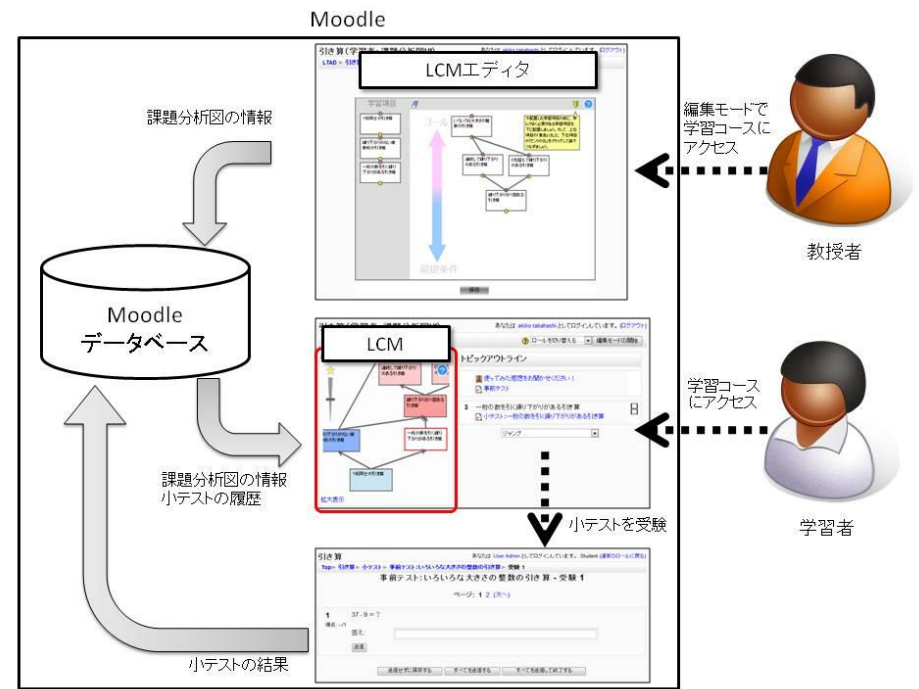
Moodle

引き算（学習者、課題分析図）

LTAD > 引き算

LCMエディタ

学習項目

ゴール

前提条件

保存

課題分析図の情報

編集モードで学習コースにアクセス

教授者

Moodle
データベース

引き算（学習者、課題分析図）

あなたは akiko takahashi としてログインしています。(ログアウト)

ロールを切り替える

編集モードの開始

LCM

トピックアウトライン

使ってみた感想をお聞かせください！

事前テスト

3 一桁の数を引く繰り下がりがある引き算

小テスト一桁の数を引く繰り下がりがある引き算

ジャンプ

拡大表示

学習コースにアクセス

学習者

課題分析図の情報
小テストの履歴

小テストを受験

引き算

Top > 引き算 > 小テスト > 事前テスト:いろいろな大きさの整数の引き算 > 受験 1

事前テスト：いろいろな大きさの整数の引き算 - 受験 1

ページ: 1 2 (次へ)

1 37 - 9 = ?

答え:

送信

小テストの結果